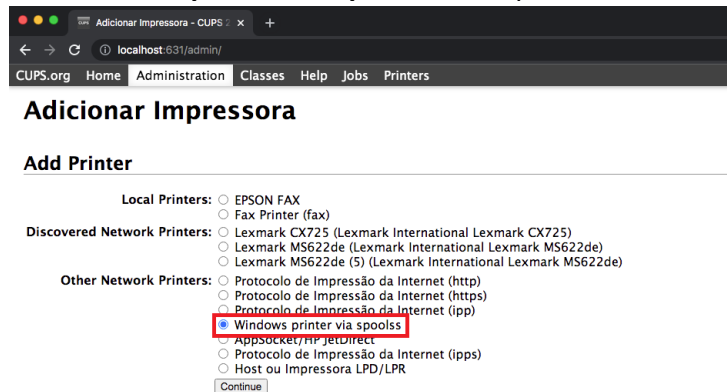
Adicionar Impressora - CUPS 2 ×
+
localhost:631/admin/
CUPS.org Home Administration Classes Help Jobs Printers

Adicionar Impressora

Add Printer

Local Printers: EPSON FAX
Fax Printer (fax)
Discovered Network Printers: Lexmark CX725 (Lexmark International Lexmark CX725)
Lexmark MS622de (Lexmark International Lexmark MS622de)
Lexmark MS622de (5) (Lexmark International Lexmark MS622de)
Other Network Printers: Protocolo de Impressão da Internet (http)
Protocolo de Impressão da Internet (https)
Protocolo de Impressão da Internet (ipp)
Windows printer via spoolss
AppSocket/HP JetDirect
Protocolo de Impressão da Internet (ipps)
Host ou Impressora LPD/LPR
Continue